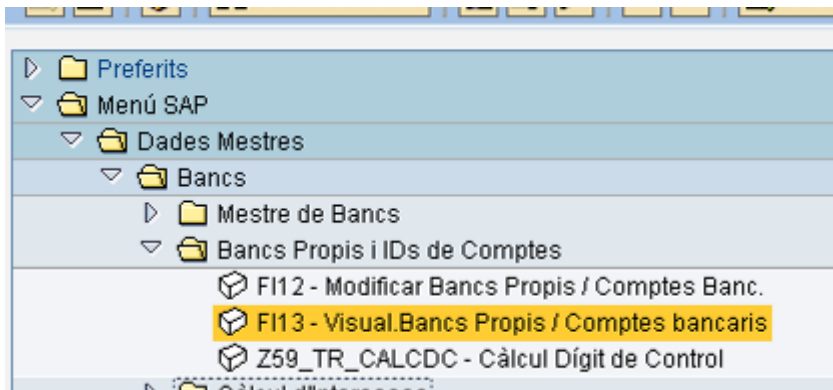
Preferits
Menú SAP
Dades Mestres
Bancs
Mestre de Bancs
Bancs Propis i IDs de Comptes
FI12 - Modificar Bancs Propis / Comptes Banc.
FI13 - Visual.Bancs Propis / Comptes bancaris
Z59_TR_CALCDC - Càlcul Dígit de Control
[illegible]